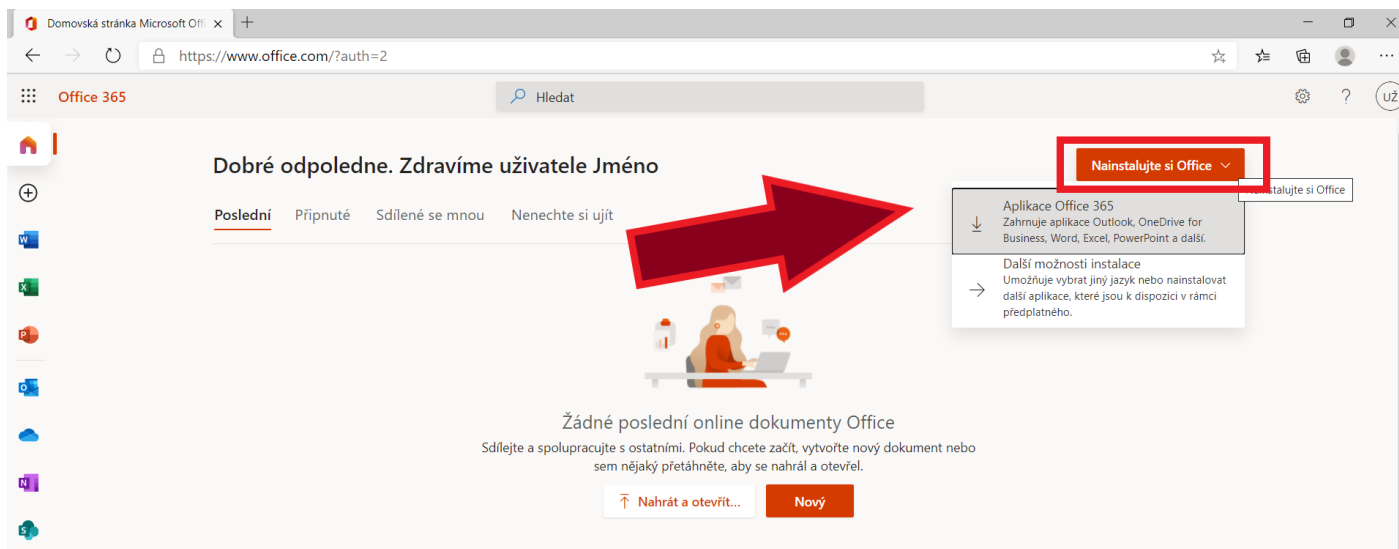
Domovská stránka Microsoft Offi ×

https://www.office.com/?auth=2

Office 365

Hledat

UŽ

Dobré odpoledne. Zdravíme uživatele Jméno

Nainstalujte si Office

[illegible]nstalujte si Office

Poslední Připnuté Sdílené se mnou Nenechte si ujít

Aplikace Office 365
Zahrnuje aplikace Outlook, OneDrive for Business, Word, Excel, PowerPoint a další.

Další možnosti instalace
Umožňuje vybrat jiný jazyk nebo nainstalovat další aplikace, které jsou k dispozici v rámci předplatného.

Žádné poslední online dokumenty Office

Sdílejte a spolupracujte s ostatními. Pokud chcete začít, vytvořte nový dokument nebo sem nějaký přetáhněte, aby se nahrál a otevřel.

Nahrát a otevřít...

Nový